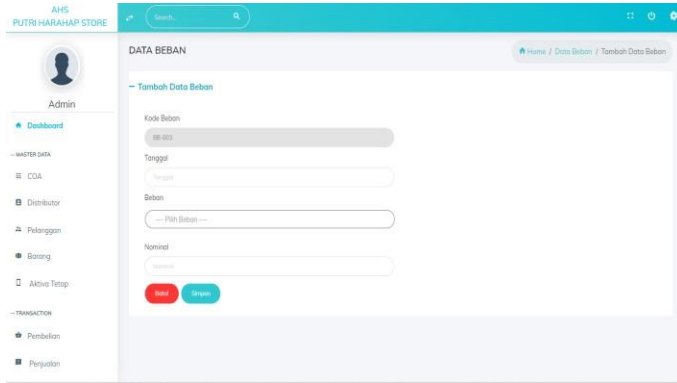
AHS
PUTRI HARAHAP STORE

Search...

Admin

Dashboard

— MASTER DATA

COA

Distributor

Pelanggan

Barang

Aktiva Tetap

— TRANSACTION

Pembelian

Penjualan

DATA BEBAN

Home / Data Beban / Tambah Data Beban

— Tambah Data Beban

Kode Beban

BB-003

Tanggal

Tanggal

Beban

--- Pilih Beban ---

Nominal

Nominal

Batal

Simpan